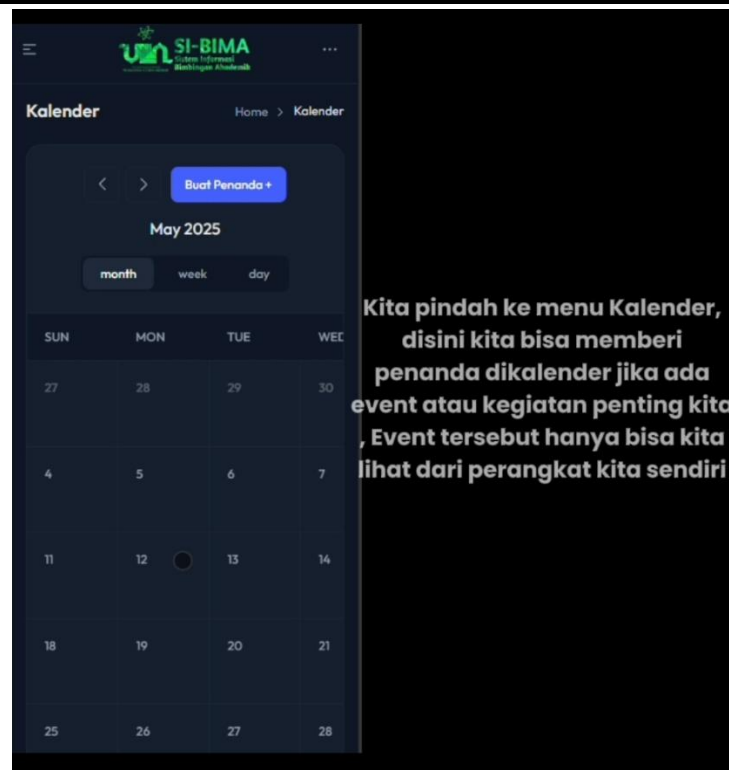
SI-BIMA
Sistem Informasi Bimbingan Akademik

...

Kalender

Home > Kalender

< >

Buat Penanda +

May 2025

month week day

| SUN | MON | TUE | WED |
|---|---|---|---|
| 27 | 28 | 29 | 30 |
| 4 | 5 | 6 | 7 |
| 11 | 12 | 13 | 14 |
| 18 | 19 | 20 | 21 |
| 25 | 26 | 27 | 28 |

Kita pindah ke menu Kalender, disini kita bisa memberi penanda dikalender jika ada event atau kegiatan penting kita , Event tersebut hanya bisa kita lihat dari perangkat kita sendiri